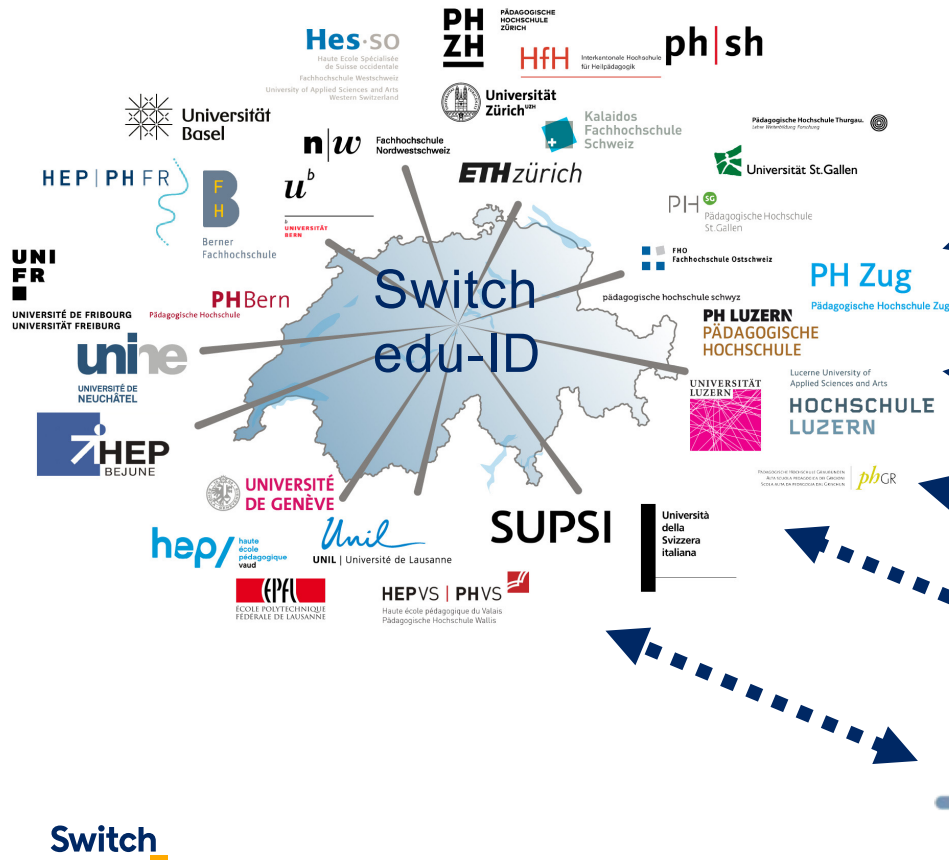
Hes·so
Haute Ecole Spécialisée de Suisse occidentale
Fachhochschule Westschweiz
University of Applied Sciences and Arts Western Switzerland

PH ZH
PÄDAGOGISCHE HOCHSCHULE ZÜRICH

HfH Interkantonale Hochschule für Heilpädagogik

ph|sh

Universität Basel

n|w Fachhochschule Nordwestschweiz

Universität Zürich UZH

Kalaidos Fachhochschule Schweiz

Pädagogische Hochschule Thurgau.

Universität St.Gallen

HEP|PH FR

FH Berner Fachhochschule

u^b UNIVERSITÄT BERN

ETH zürich

PH SG Pädagogische Hochschule St.Gallen

FHO Fachhochschule Ostschweiz

PH Zug
Pädagogische Hochschule Zug

UNI FR
UNIVERSITÉ DE FRIBOURG
UNIVERSITÄT FREIBURG

PHBern
Pädagogische Hochschule

Switch
edu-ID

pädagogische hochschule schwyz

PH LUZERN
PÄDAGOGISCHE HOCHSCHULE

unine
UNIVERSITÉ DE NEUCHÂTEL

UNIVERSITÄT LUZERN

Lucerne University of Applied Sciences and Arts
HOCHSCHULE LUZERN

HEP BEJUNE

phGR

UNIVERSITÉ DE GENÈVE

SUPSI

Università della Svizzera italiana

hep/ haute école pédagogique vaud

Unil
UNIL | Université de Lausanne

EPFL
ÉCOLE POLYTECHNIQUE FÉDÉRALE DE LAUSANNE

HEPVS | PHVS
Haute école pédagogique du Valais
Pädagogische Hochschule Wallis

Switch